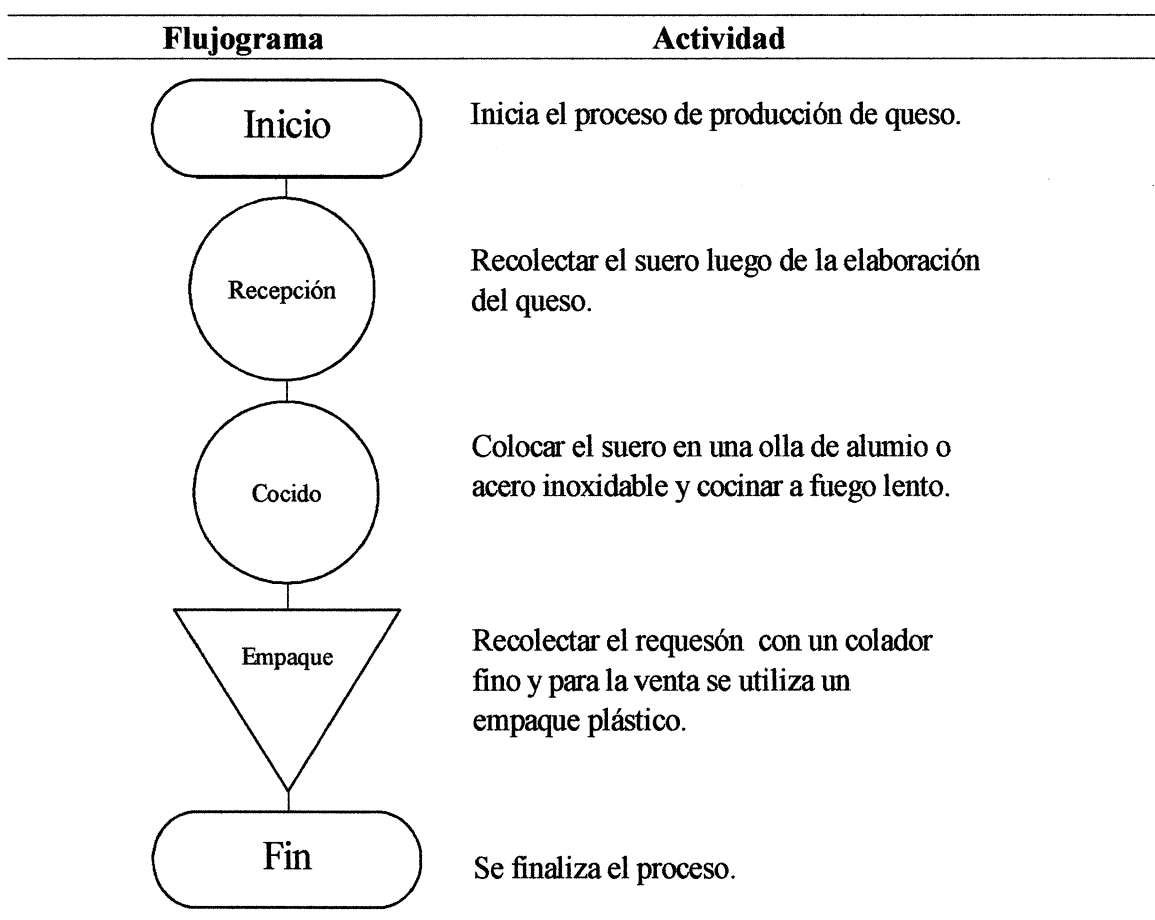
| Flujograma | Actividad |
|---|---|
| Inicio | Inicia el proceso de producción de queso. |
| Recepción | Recolectar el suero luego de la elaboración del queso. |
| Cocido | Colocar el suero en una olla de alumio o acero inoxidable y cocinar a fuego lento. |
| Empaque | Recolectar el requesón con un colador fino y para la venta se utiliza un empaque plástico. |
| Fin | Se finaliza el proceso. |